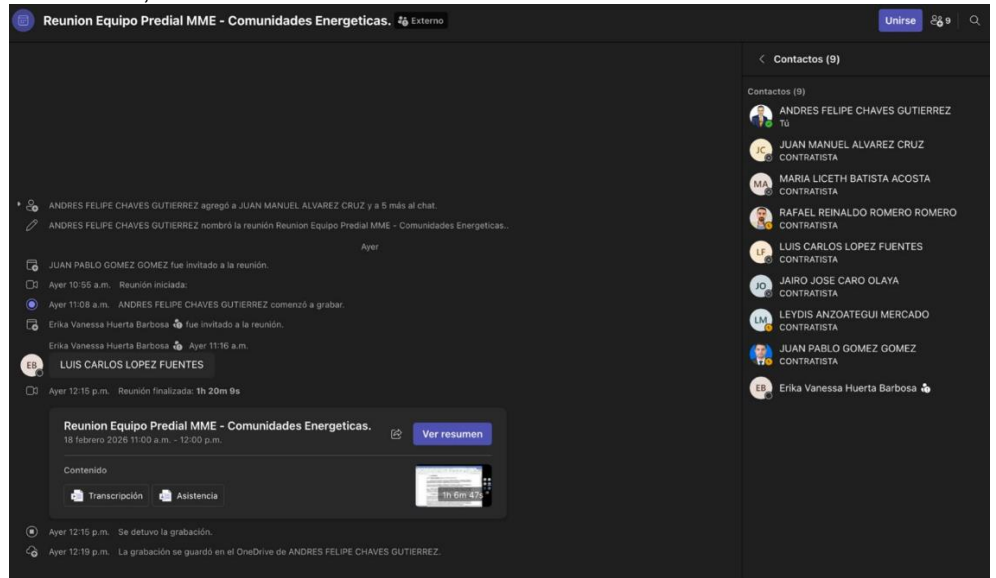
Reunion Equipo Predial MME - Comunidades Energeticas. Externo

Unirse 9

ANDRES FELIPE CHAVES GUTIERREZ agregó a JUAN MANUEL ALVAREZ CRUZ y a 5 más al chat.

ANDRES FELIPE CHAVES GUTIERREZ nombró la reunión Reunion Equipo Predial MME - Comunidades Energeticas..

Ayer

JUAN PABLO GOMEZ GOMEZ fue invitado a la reunión.

Ayer 10:55 a.m. Reunión iniciada:

Ayer 11:08 a.m. ANDRES FELIPE CHAVES GUTIERREZ comenzó a grabar.

Erika Vanessa Huerta Barbosa fue invitado a la reunión.

Erika Vanessa Huerta Barbosa Ayer 11:16 a.m.

EB

LUIS CARLOS LOPEZ FUENTES

Ayer 12:15 p.m. Reunión finalizada: 1h 20m 9s

Reunion Equipo Predial MME - Comunidades Energeticas.
18 febrero 2026 11:00 a.m. - 12:00 p.m.

Ver resumen

Contenido

Transcripción Asistencia

1h 6m 47s

Ayer 12:16 p.m. Se detuvo la grabación.

Ayer 12:19 p.m. La grabación se guardó en el OneDrive de ANDRES FELIPE CHAVES GUTIERREZ.

< Contactos (9)

Contactos (9)

ANDRES FELIPE CHAVES GUTIERREZ
Tú

JC JUAN MANUEL ALVAREZ CRUZ
CONTRATISTA

MA MARIA LICETH BATISTA ACOSTA
CONTRATISTA

RAFAEL REINALDO ROMERO ROMERO
CONTRATISTA

LF LUIS CARLOS LOPEZ FUENTES
CONTRATISTA

JO JAIRO JOSE CARO OLAYA
CONTRATISTA

LM LEYDIS ANZOATEGUI MERCADO
CONTRATISTA

JUAN PABLO GOMEZ GOMEZ
CONTRATISTA

EB Erika Vanessa Huerta Barbosa